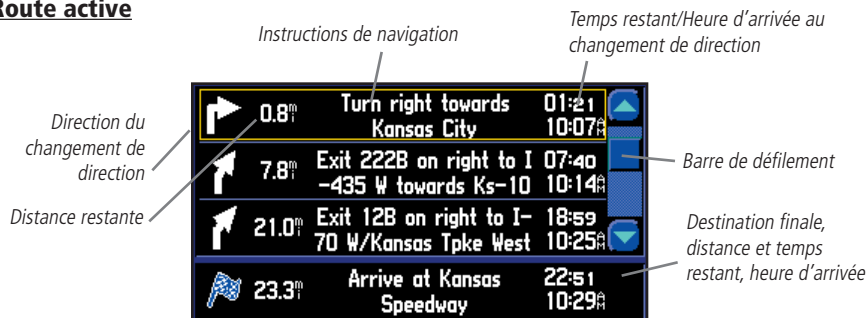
Route active

Instructions de navigation

Temps restant/Heure d'arrivée au changement de direction

Direction du changement de direction

Distance restante

Barre de défilement

Destination finale, distance et temps restant, heure d'arrivée

| | | | |
|---|---|---|---|
| 0.8$^{m}_{i}$ | Turn right towards Kansas City | 01:21 | 10:07$^{A}_{M}$ |
| 7.8$^{m}_{i}$ | Exit 222B on right to I -435 W towards Ks-10 | 07:40 | 10:14$^{A}_{M}$ |
| 21.0$^{m}_{i}$ | Exit 12B on right to I-70 W/Kansas Tpke West | 18:59 | 10:25$^{A}_{M}$ |
| 23.3$^{m}_{i}$ | Arrive at Kansas Speedway | 22:51 | 10:29$^{A}_{M}$ |